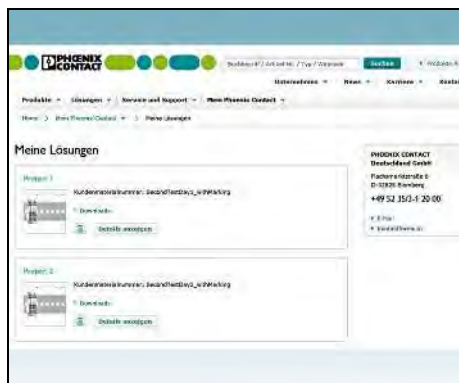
PHOENIX CONTACT

Bestellnr. / Artikel-Nr. / Typ / Stichwort Suchen

Unternehmen News Karriere

Produkte Lösungen Service und Support Mein Phoenix Contact

Home > Mein Phoenix Contact > Meine Lösungen

Meine Lösungen

Projekt 1

Kundenmaterialnummer: SecondTestDays_withMarking

Downloads

Details anzeigen

Projekt 2

Kundenmaterialnummer: SecondTestDays_withMarking

Downloads

Details anzeigen

PHOENIX CONTACT
Deutschland GmbH

Flachsmarktstraße 8
D-32825 Blomberg

+49 52 35/3-1 20 00

E-Mail
Kontaktformular